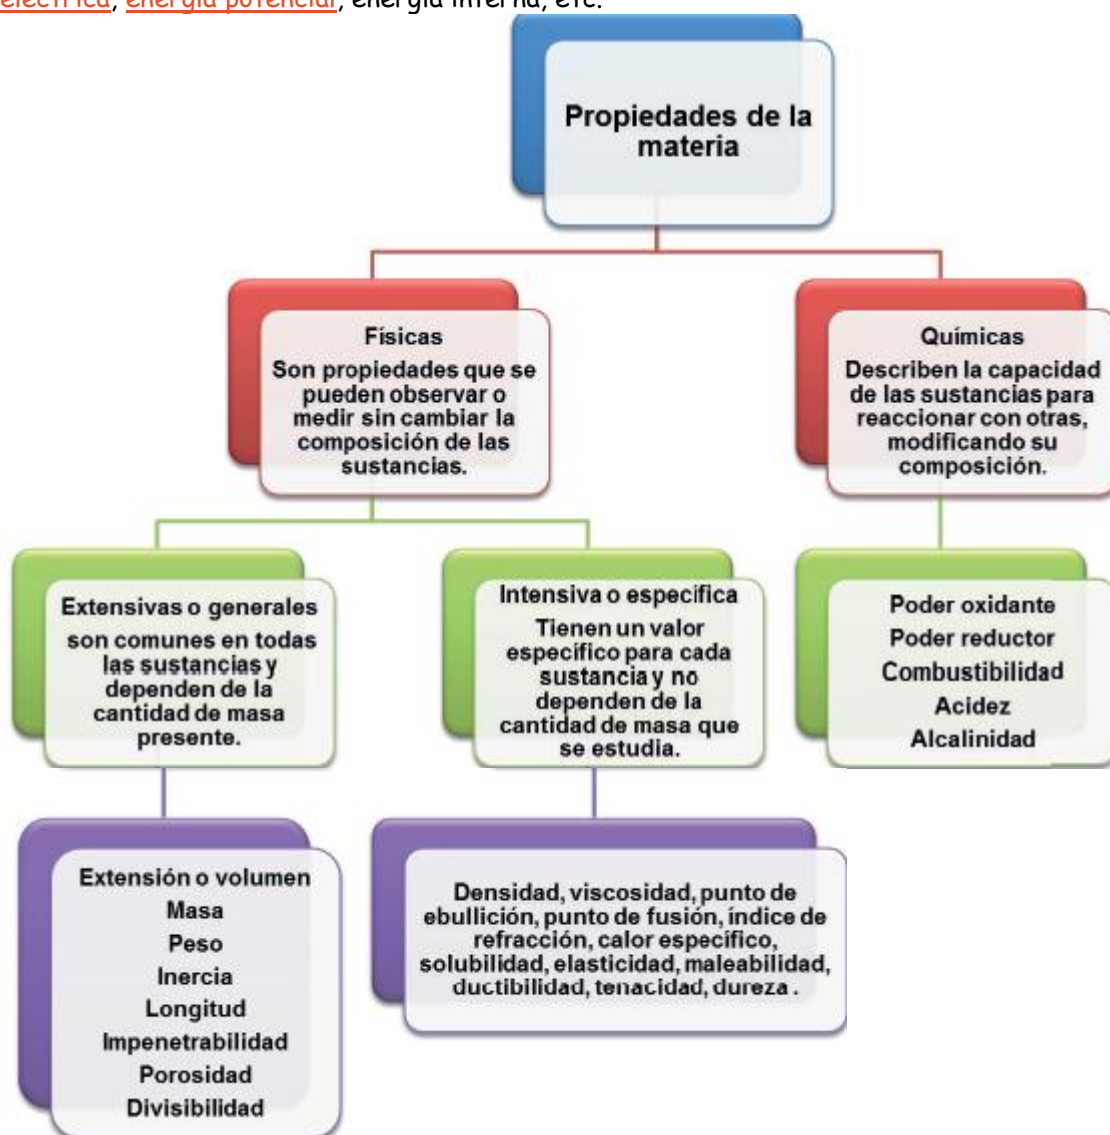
eléctrica, energía potencial, energía interna, etc.

Propiedades de la materia

Físicas
Son propiedades que se pueden observar o medir sin cambiar la composición de las sustancias.

Químicas
Describen la capacidad de las sustancias para reaccionar con otras, modificando su composición.

Extensivas o generales
son comunes en todas las sustancias y dependen de la cantidad de masa presente.

Intensiva o especifica
Tienen un valor específico para cada sustancia y no dependen de la cantidad de masa que se estudia.

Poder oxidante
Poder reductor
Combustibilidad
Acidez
Alcalinidad

Extensión o volumen
Masa
Peso
Inercia
Longitud
Impenetrabilidad
Porosidad
Divisibilidad

Densidad, viscosidad, punto de ebullición, punto de fusión, índice de refracción, calor específico, solubilidad, elasticidad, maleabilidad, ductibilidad, tenacidad, dureza .